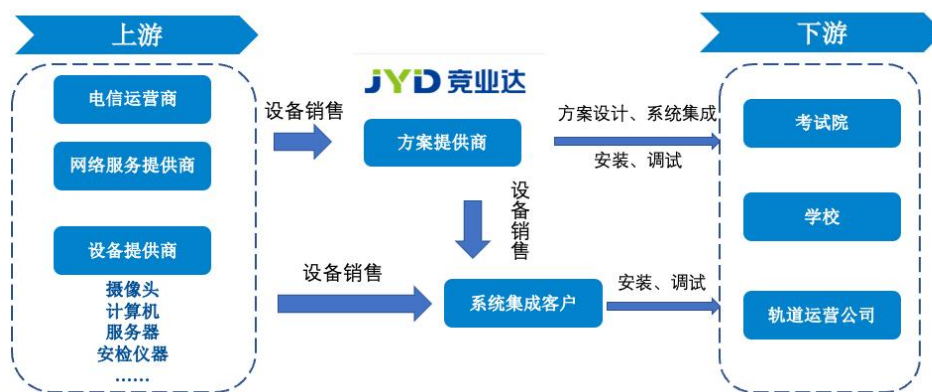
上游

电信运营商

网络服务提供商

设备提供商

摄像头
计算机
服务器
安检仪器
……

设备销售

JYD 竞业达

方案提供商

设备销售

设备销售

系统集成客户

方案设计、系统集成

安装、调试

安装、调试

下游

考试院

学校

轨道运营公司